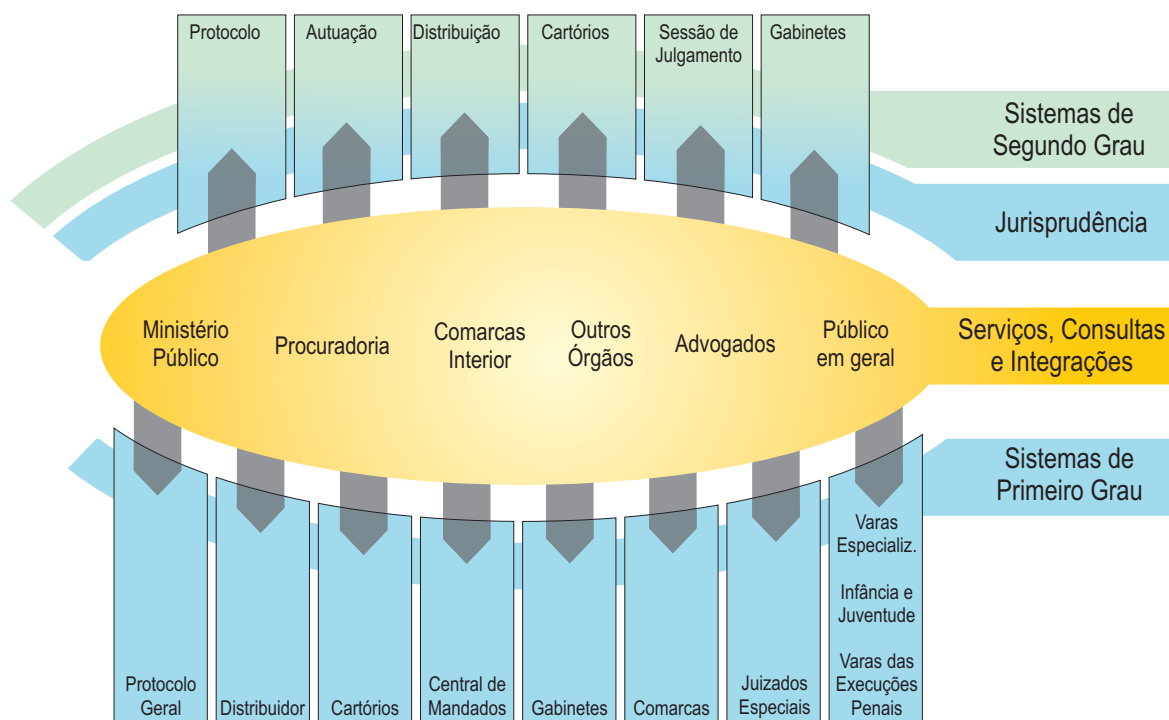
Protocolo

Autuação

Distribuição

Cartórios

Sessão de Julgamento

Gabinetes

Sistemas de Segundo Grau

Jurisprudência

Ministério Público

Procuradoria

Comarcas Interior

Outros Órgãos

Advogados

Público em geral

Serviços, Consultas e Integrações

Sistemas de Primeiro Grau

Protocolo Geral

Distribuidor

Cartórios

Central de Mandados

Gabinetes

Comarcas

Juizados Especiais

Varas Especializ.

Infância e Juventude

Varas das Execuções Penais